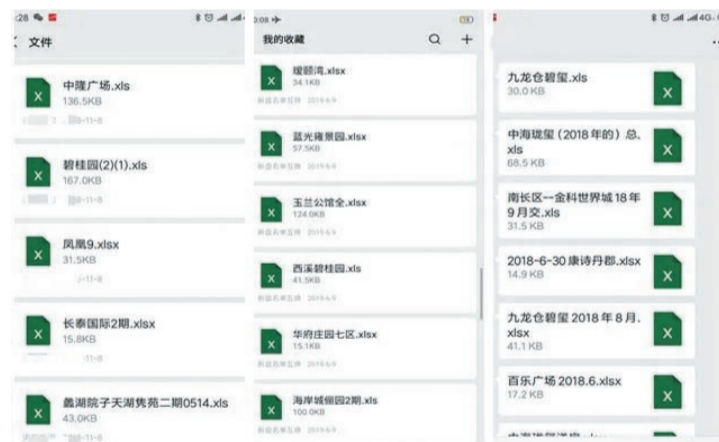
:28
文件

X
中隆广场.xls
136.5KB
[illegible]8-11-8

X
碧桂园(2)(1).xls
167.0KB
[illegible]8-11-8

X
凤凰9.xlsx
31.5KB
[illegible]-11-8

X
长泰国际2期.xlsx
15.8KB
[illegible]-11-8

X
蠡湖院子天湖隽苑二期0514.xls
43.0KB
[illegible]-11-8

3:08
我的收藏

X
缦邸湾.xlsx
34.1KB
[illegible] 2019-6-9

X
蓝光雍景园.xlsx
57.5KB
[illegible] 2019-6-9

X
玉兰公馆全.xlsx
124.0KB
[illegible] 2019-6-9

X
西溪碧桂园.xls
41.5KB
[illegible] 2019-6-9

X
华府庄园七区.xlsx
15.1KB
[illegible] 2019-6-9

X
海岸城御园2期.xls
100.0KB
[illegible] 2019-6-9

九龙仓碧玺.xls
30.0 KB
X

中海珑玺（2018年的）总.xls
68.5 KB
X

南长区--金科世界城18年9月交.xls
31.5 KB
X

2018-6-30康诗丹郡.xlsx
14.9 KB
X

九龙仓碧玺2018年8月.xlsx
41.1 KB
X

百乐广场2018.6.xlsx
17.2 KB
X

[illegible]